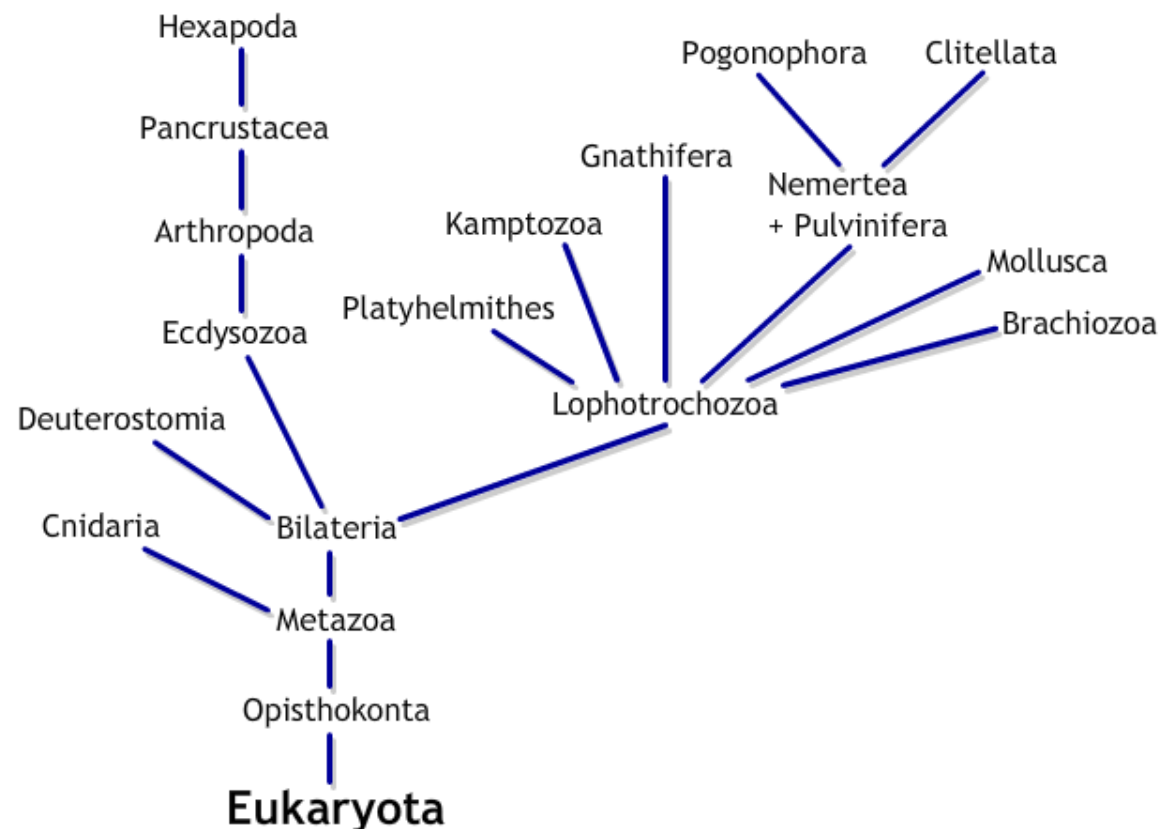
Hexapoda

Pancrustacea

Arthropoda

Ecdysozoa

Pogonophora

Clitellata

Gnathifera

Nemertea + Pulvinifera

Kamptozoa

Mollusca

Platyhelminthes

Brachiozoa

Lophotrochozoa

Deuterostomia

Cnidaria

Bilateria

Metazoa

Opisthokonta

Eukaryota